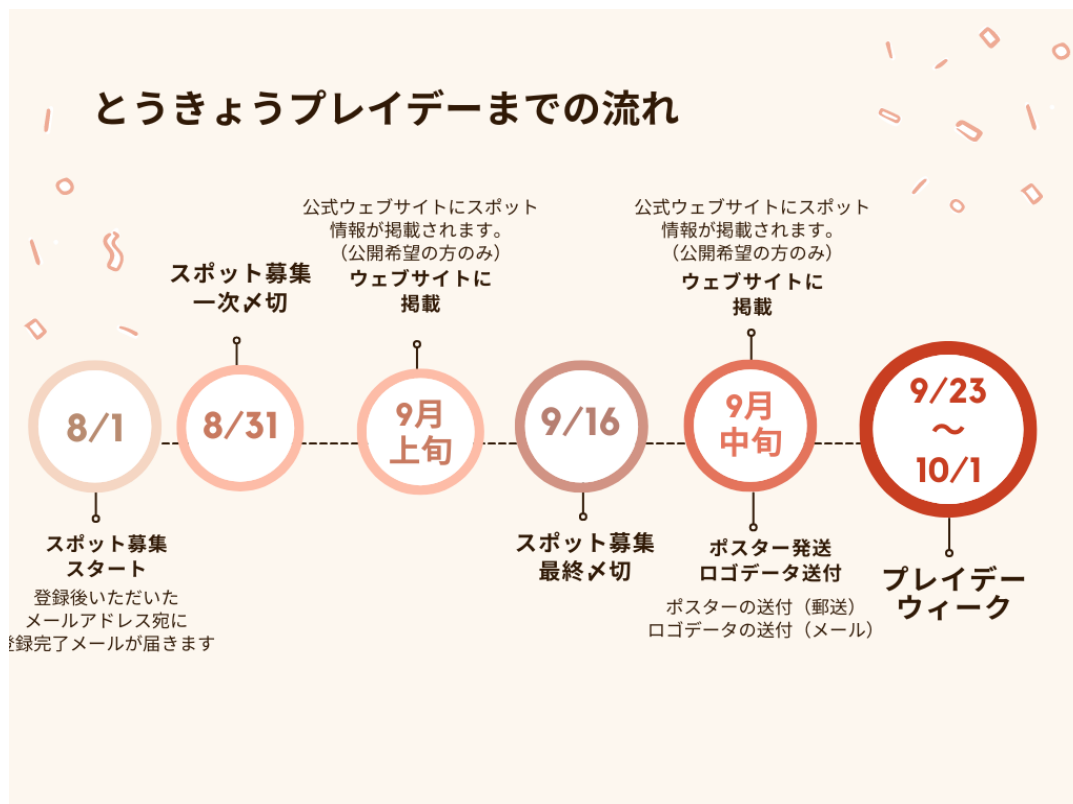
とうきょうプレイデーまでの流れ

8/1

スポット募集
スタート
登録後いただいた
メールアドレス宛に
登録完了メールが届きます

8/31

スポット募集
一次〆切

9月
上旬

公式ウェブサイトにスポット
情報が掲載されます。
（公開希望の方のみ）
ウェブサイトに
掲載

9/16

スポット募集
最終〆切

9月
中旬

公式ウェブサイトにスポット
情報が掲載されます。
（公開希望の方のみ）
ウェブサイトに
掲載

ポスター発送
ロゴデータ送付
ポスターの送付（郵送）
ロゴデータの送付（メール）

9/23
〜
10/1

プレイデー
ウィーク